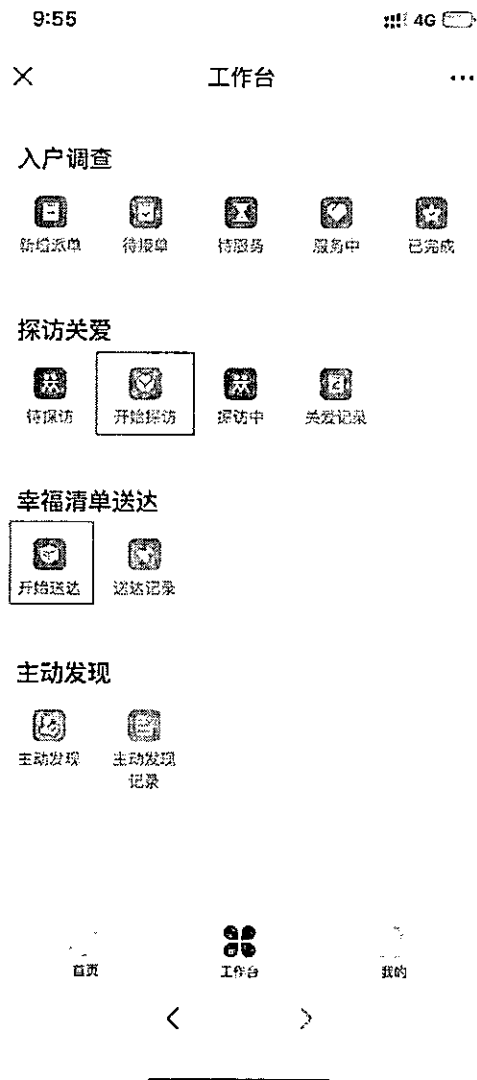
9:55
4G

×
工作台
···

入户调查

新增派单
待接单
待服务
服务中
已完成

探访关爱

待探访
开始探访
探访中
关爱记录

幸福清单送达

开始送达
送达记录

主动发现

主动发现
主动发现记录

首页
工作台
我的

<
>